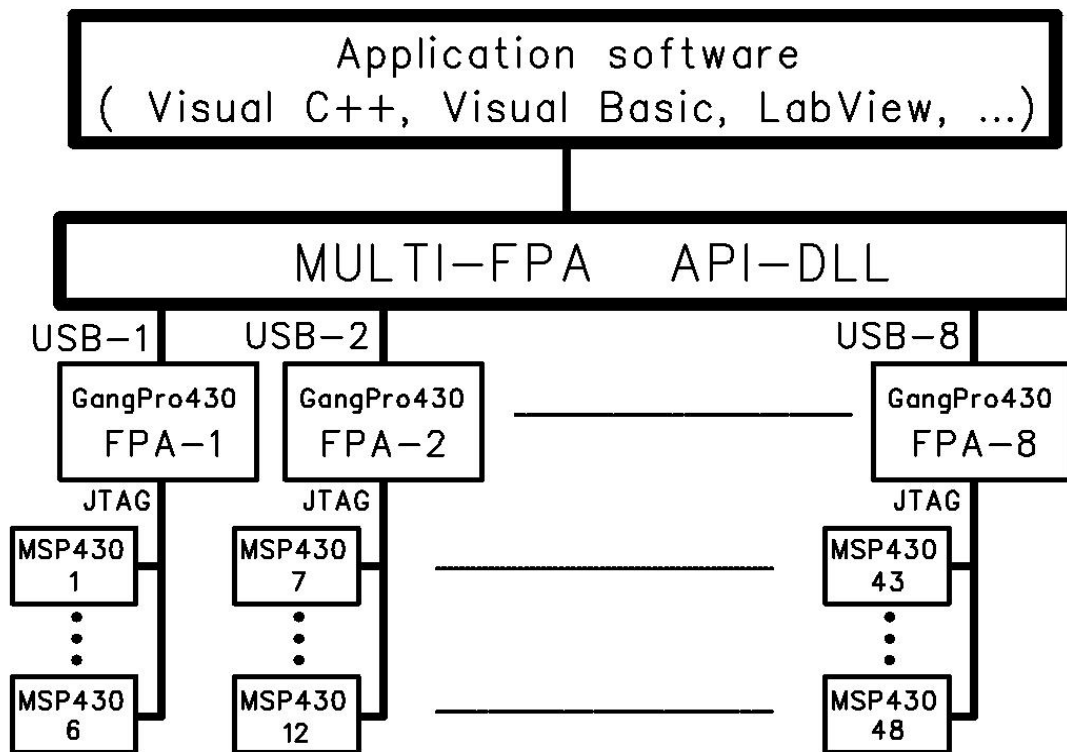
Application software
( Visual C++, Visual Basic, LabView, ...)

MULTI-FPA API-DLL

USB-1
USB-2
USB-8

GangPro430
FPA-1

GangPro430
FPA-2

GangPro430
FPA-8

JTAG
JTAG
JTAG

MSP430
1

MSP430
6

MSP430
7

MSP430
12

MSP430
43

MSP430
48